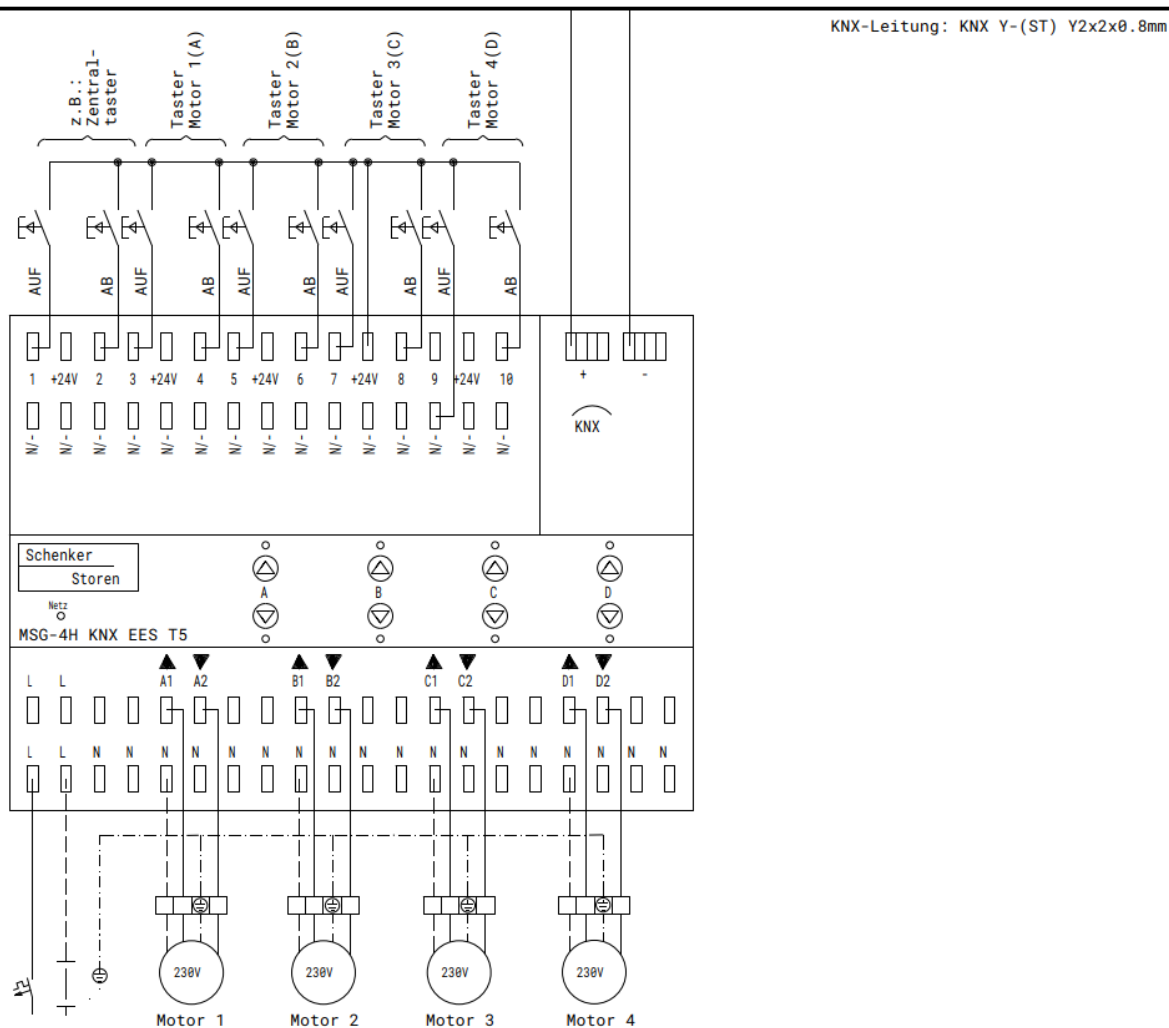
KNX-Leitung: KNX Y-(ST) Y2x2x0.8mm

z.B.: Zentral-taster

Taster Motor 1(A)

Taster Motor 2(B)

Taster Motor 3(C)

Taster Motor 4(D)

AUF AB AUF AB AUF AB AUF AB AUF AB

1 +24V 2 3 +24V 4 5 +24V 6 7 +24V 8 9 +24V 10

N/- N/- N/- N/- N/- N/- N/- N/- N/- N/- N/- N/- N/- N/- N/-

+ -

KNX

Schenker Storen

Netz

MSG-4H KNX EES T5

A B C D

L L A1 A2 B1 B2 C1 C2 D1 D2

L L N N N N N N N N N N N N N N N N N N

230V 230V 230V 230V

Motor 1 Motor 2 Motor 3 Motor 4